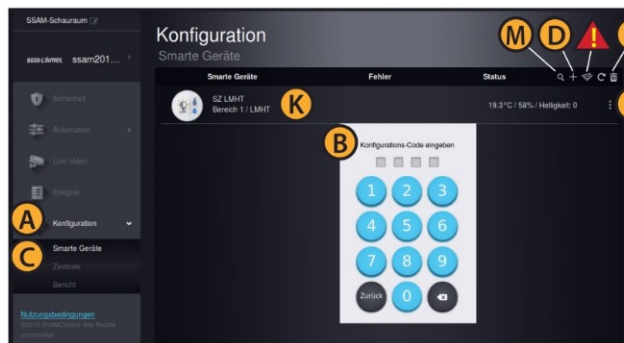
SSAM-Schauraum

SSAMCONTROL ssam201...

Sicherheit

Automation

Live-Video

Energie

A

Konfiguration

C

Smarte Geräte

Zentrale

Bericht

Nutzungsbedingungen
©2019 SSAMControl Alle Rechte vorbehalten

Konfiguration
Smarte Geräte

M D

Smarte Geräte | Fehler | Status

SZ LMHT
Bereich 1 / LMHT

K

19.3°C / 58% / Helligkeit: 0

B

Konfigurations-Code eingeben

1 2 3
4 5 6
7 8 9
Zurück 0